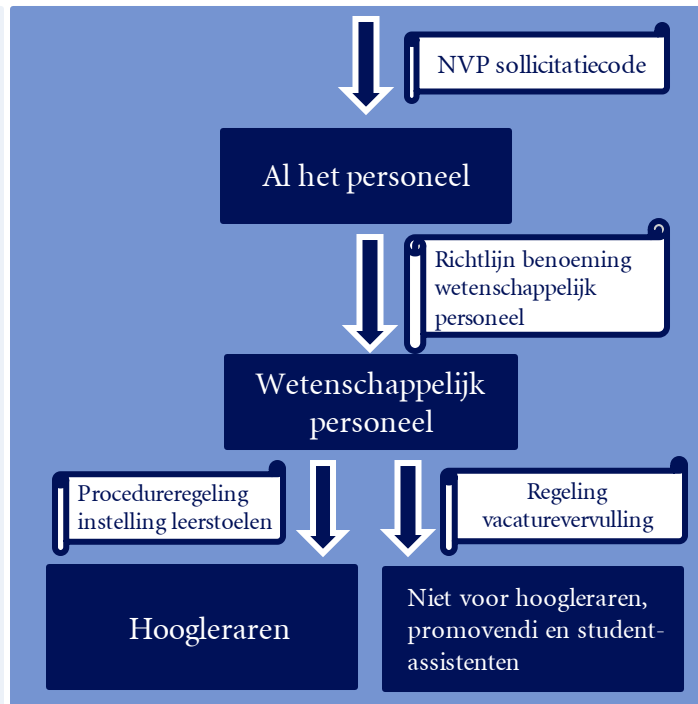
NVP sollicitatiecode

Al het personeel

Richtlijn benoeming wetenschappelijk personeel

Wetenschappelijk personeel

Procedureregeling instelling leerstoelen

Regeling vacaturevervulling

Hoogleraren

Niet voor hoogleraren, promovendi en studentassistenten